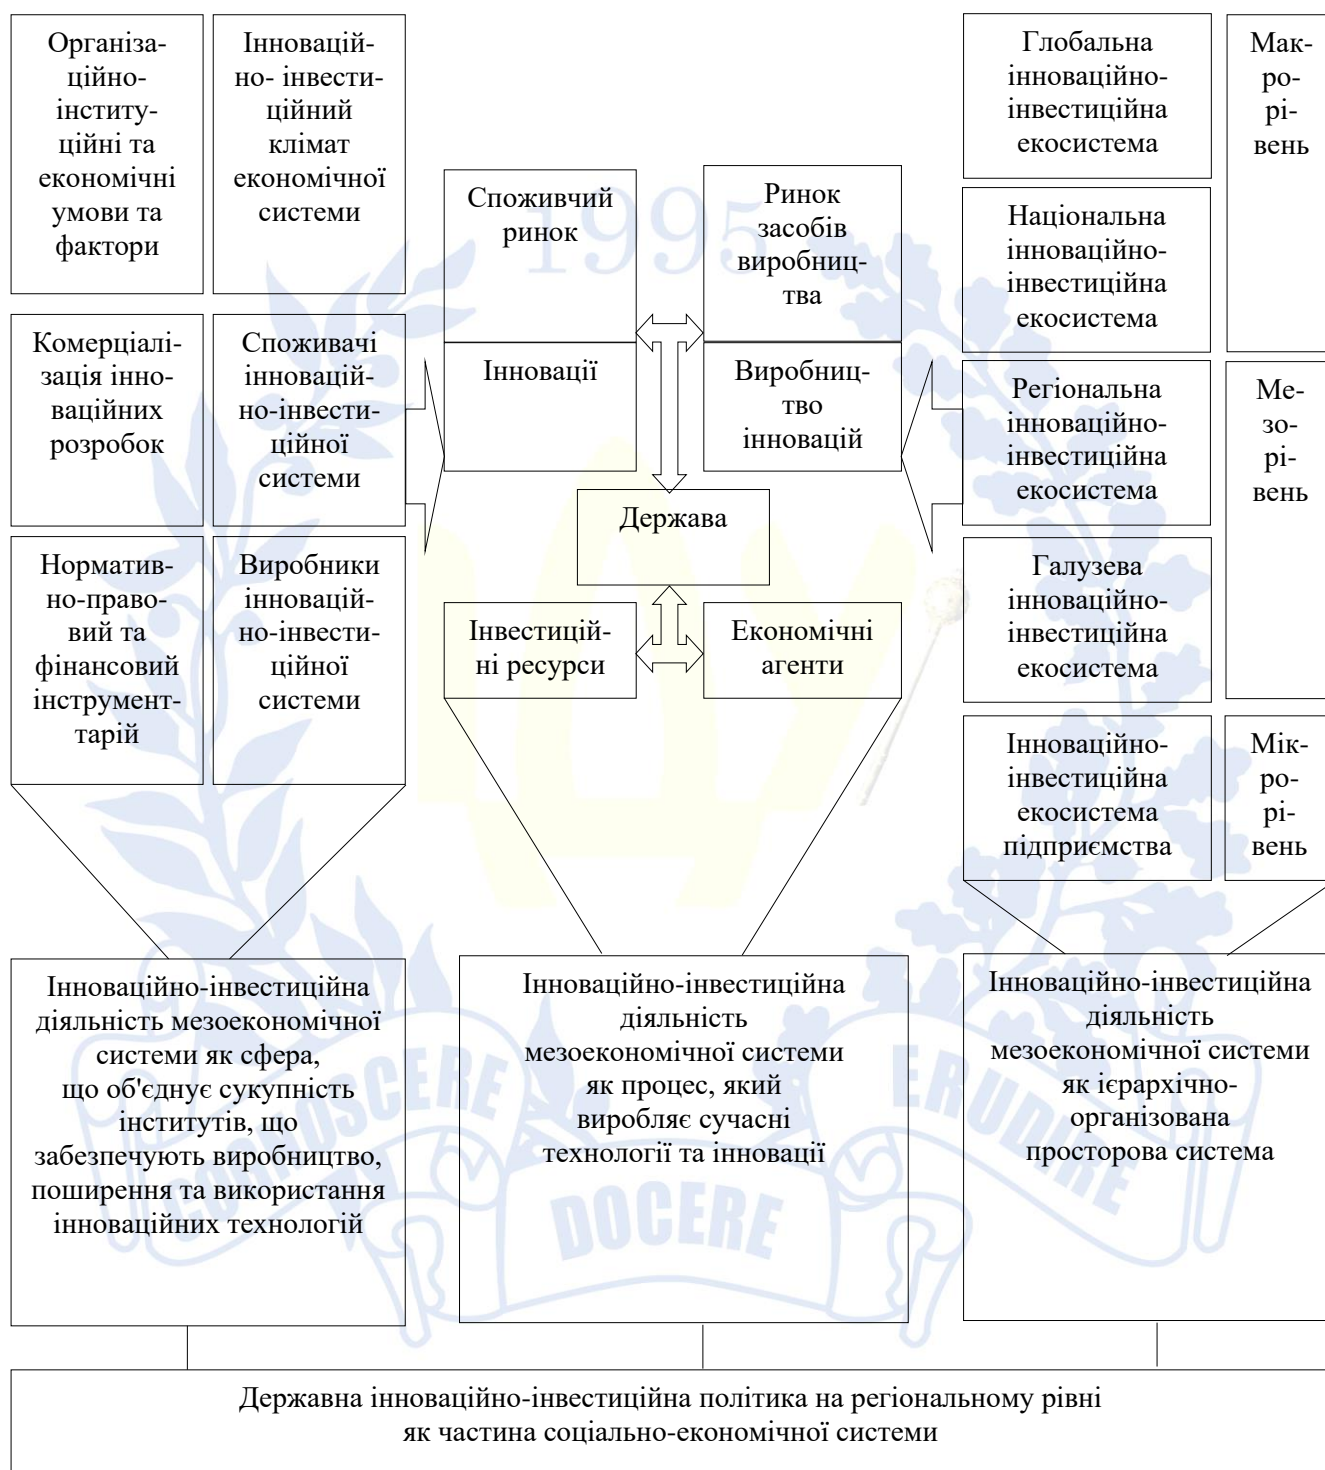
Організаційно-інституційні та економічні умови та фактори

Інноваційно- інвестиційний клімат економічної системи

Комерціалізація інноваційних розробок

Споживачі інноваційно-інвестиційної системи

Нормативно-правовий та фінансовий інструменттарій

Виробники інноваційно-інвестиційної системи

Споживчий ринок

Ринок засобів виробництва

Інновації

Виробництво інновацій

Держава

Інвестиційні ресурси

Економічні агенти

Глобальна інноваційно-інвестиційна екосистема

Макро-рівень

Національна інноваційно-інвестиційна екосистема

Регіональна інноваційно-інвестиційна екосистема

Мезо-рівень

Галузева інноваційно-інвестиційна екосистема

Інноваційно-інвестиційна екосистема підприємства

Мікро-рівень

1995

GENOSCERE ERUDIRE DOCERE

Інноваційно-інвестиційна діяльність мезоекономічної системи як сфера, що об'єднує сукупність інститутів, що забезпечують виробництво, поширення та використання інноваційних технологій

Інноваційно-інвестиційна діяльність мезоекономічної системи як процес, який виробляє сучасні технології та інновації

Інноваційно-інвестиційна діяльність мезоекономічної системи як ієрархічно-організована просторова система

Державна інноваційно-інвестиційна політика на регіональному рівні як частина соціально-економічної системи